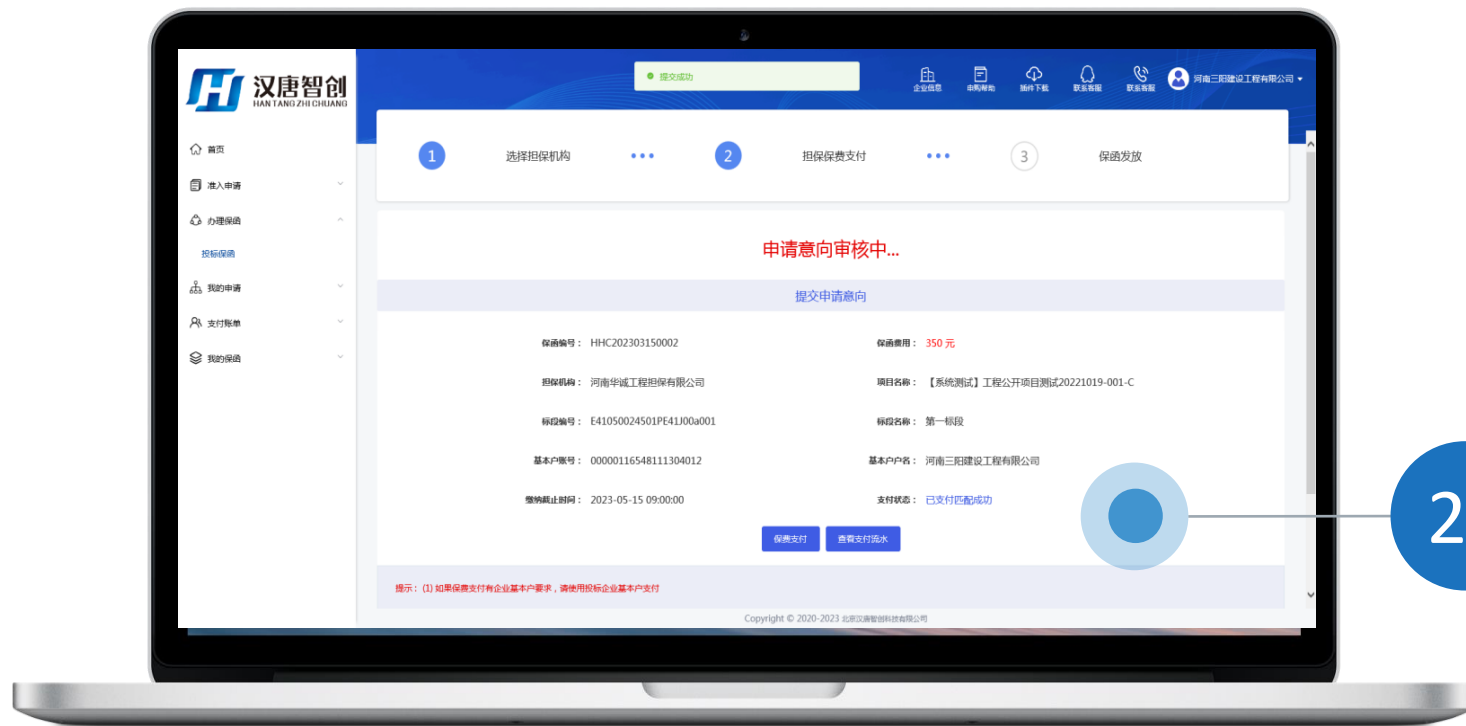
汉唐智创
HAN TANG ZHI CHUANG

提交成功

企业信息 申购帮助 插件下载 联系客服 联系客服 河南三阳建设工程有限公司

首页
准入申请
办理保函
投标保函
我的申请
支付账单
我的保函

1 选择担保机构 2 担保保费支付 3 保函发放

申请意向审核中...

提交申请意向

保函编号： HHC202303150002
保函费用： 350 元
担保机构： 河南华诚工程担保有限公司
项目名称： 【系统测试】工程公开项目测试20221019-001-C
标段编号： E41050024501PE41J00a001
标段名称： 第一标段
基本户账号： 00000116548111304012
基本户户名： 河南三阳建设工程有限公司
缴纳截止时间： 2023-05-15 09:00:00
支付状态： 已支付匹配成功

保费支付 查看支付流水

提示：(1) 如果保费支付有企业基本户要求，请使用投标企业基本户支付

Copyright © 2020-2023 北京汉唐智创科技有限公司

2